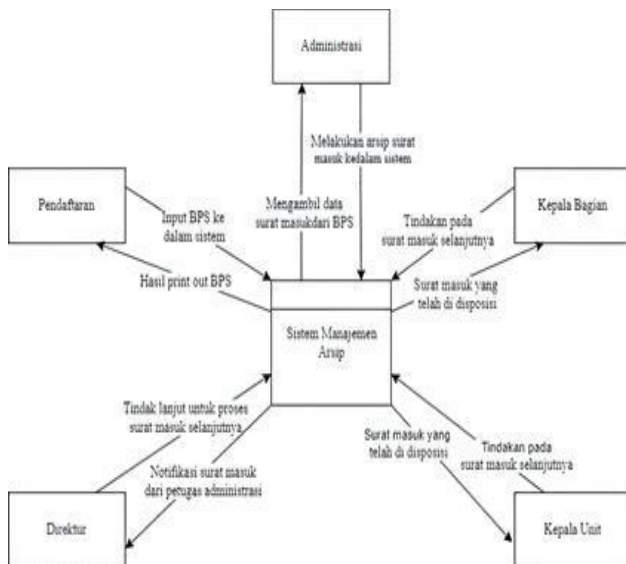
Administrasi

Melakukan arsip surat masuk kedalam sistem

Mengambil data surat masukdari BPS

Pendaftaran

Input BPS ke dalam sistem

Hasil print out BPS

Kepala Bagian

Tindakan pada surat masuk selanjutnya

Surat masuk yang telah di disposisi

Sistem Manajemen Arsip

Tindak lanjut untuk proses surat masuk selanjutnya

Notifikasi surat masuk dari petugas administrasi

Surat masuk yang telah di disposisi

Tindakan pada surat masuk selanjutnya

Direktur

Kepala Unit